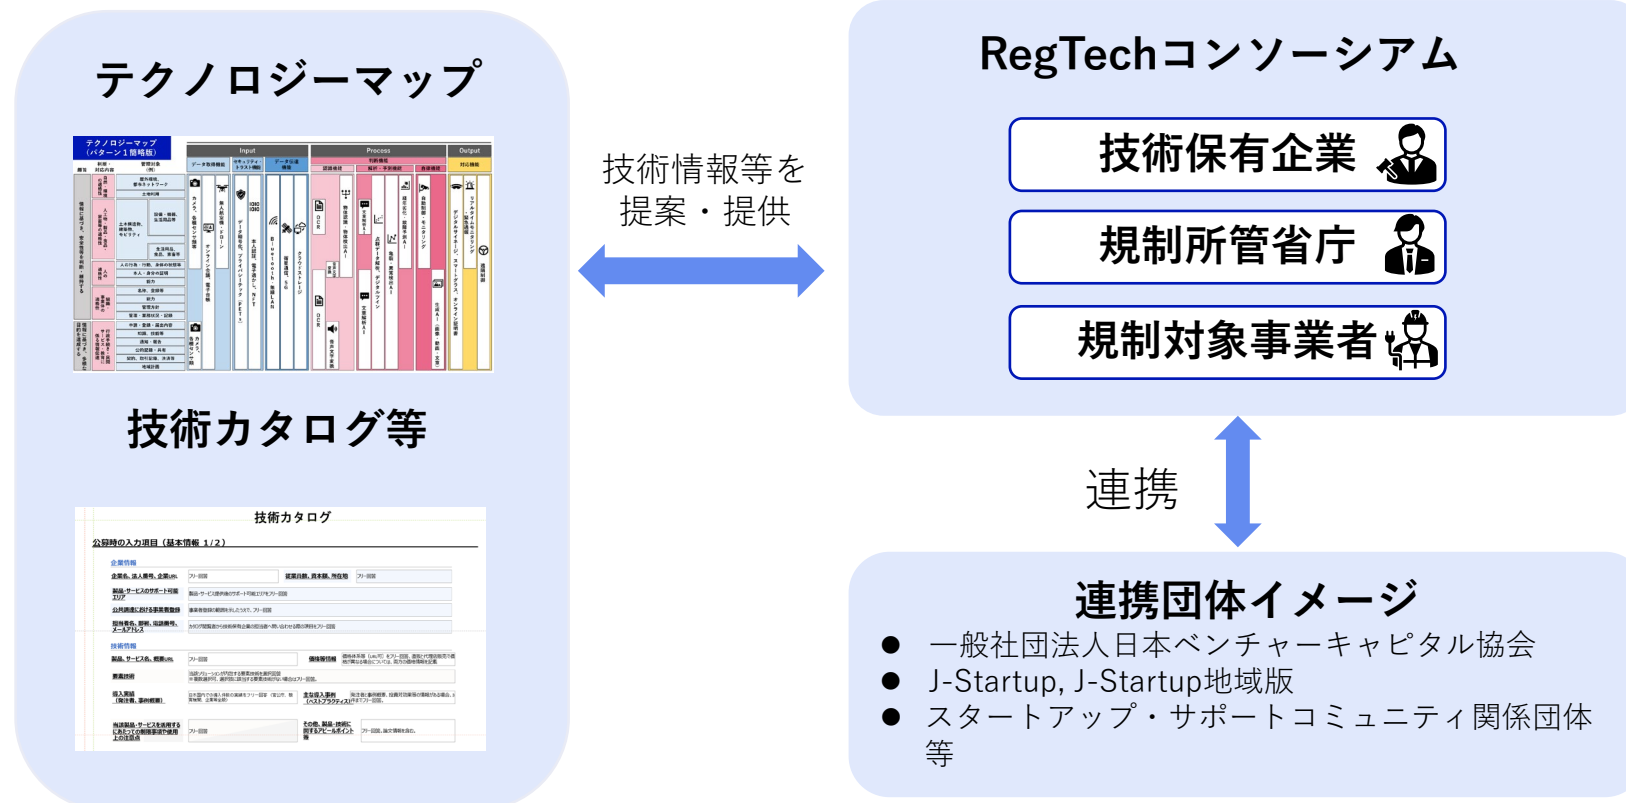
テクノロジーマップ

技術カタログ等

技術カタログ

公募時の入力項目（基本情報 1/2）

技術情報等を提案・提供

RegTechコンソーシアム

技術保有企業

規制所管省庁

規制対象事業者

連携

連携団体イメージ

● 一般社団法人日本ベンチャーキャピタル協会
● J-Startup, J-Startup地域版
● スタートアップ・サポートコミュニティ関係団体等